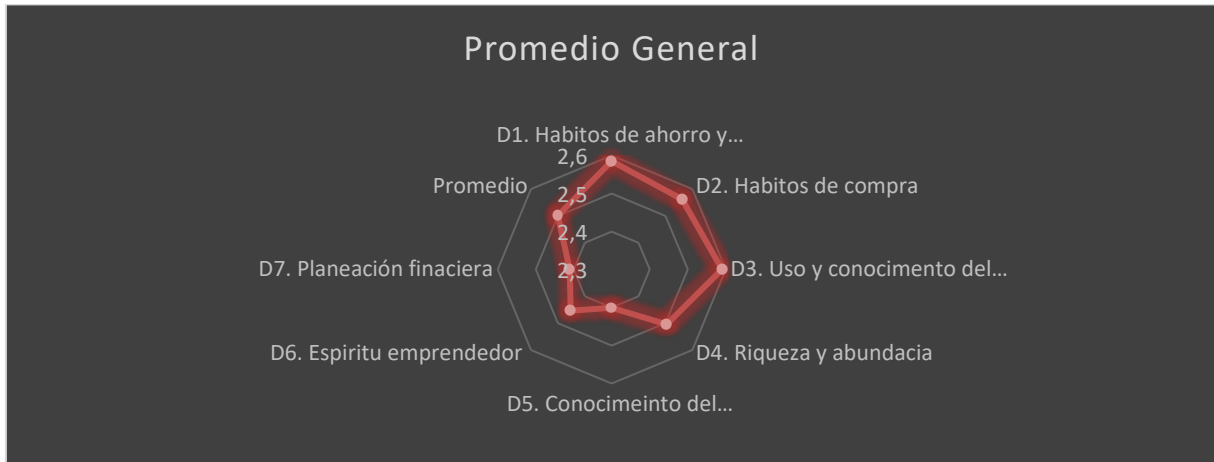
Promedio General

D1. Habitos de ahorro y…
2,6
2,5
2,4
2,3
D2. Habitos de compra
D3. Uso y conocimento del…
D4. Riqueza y abundacia
D5. Conocimeinto del…
D6. Espiritu emprendedor
D7. Planeación finaciera
Promedio